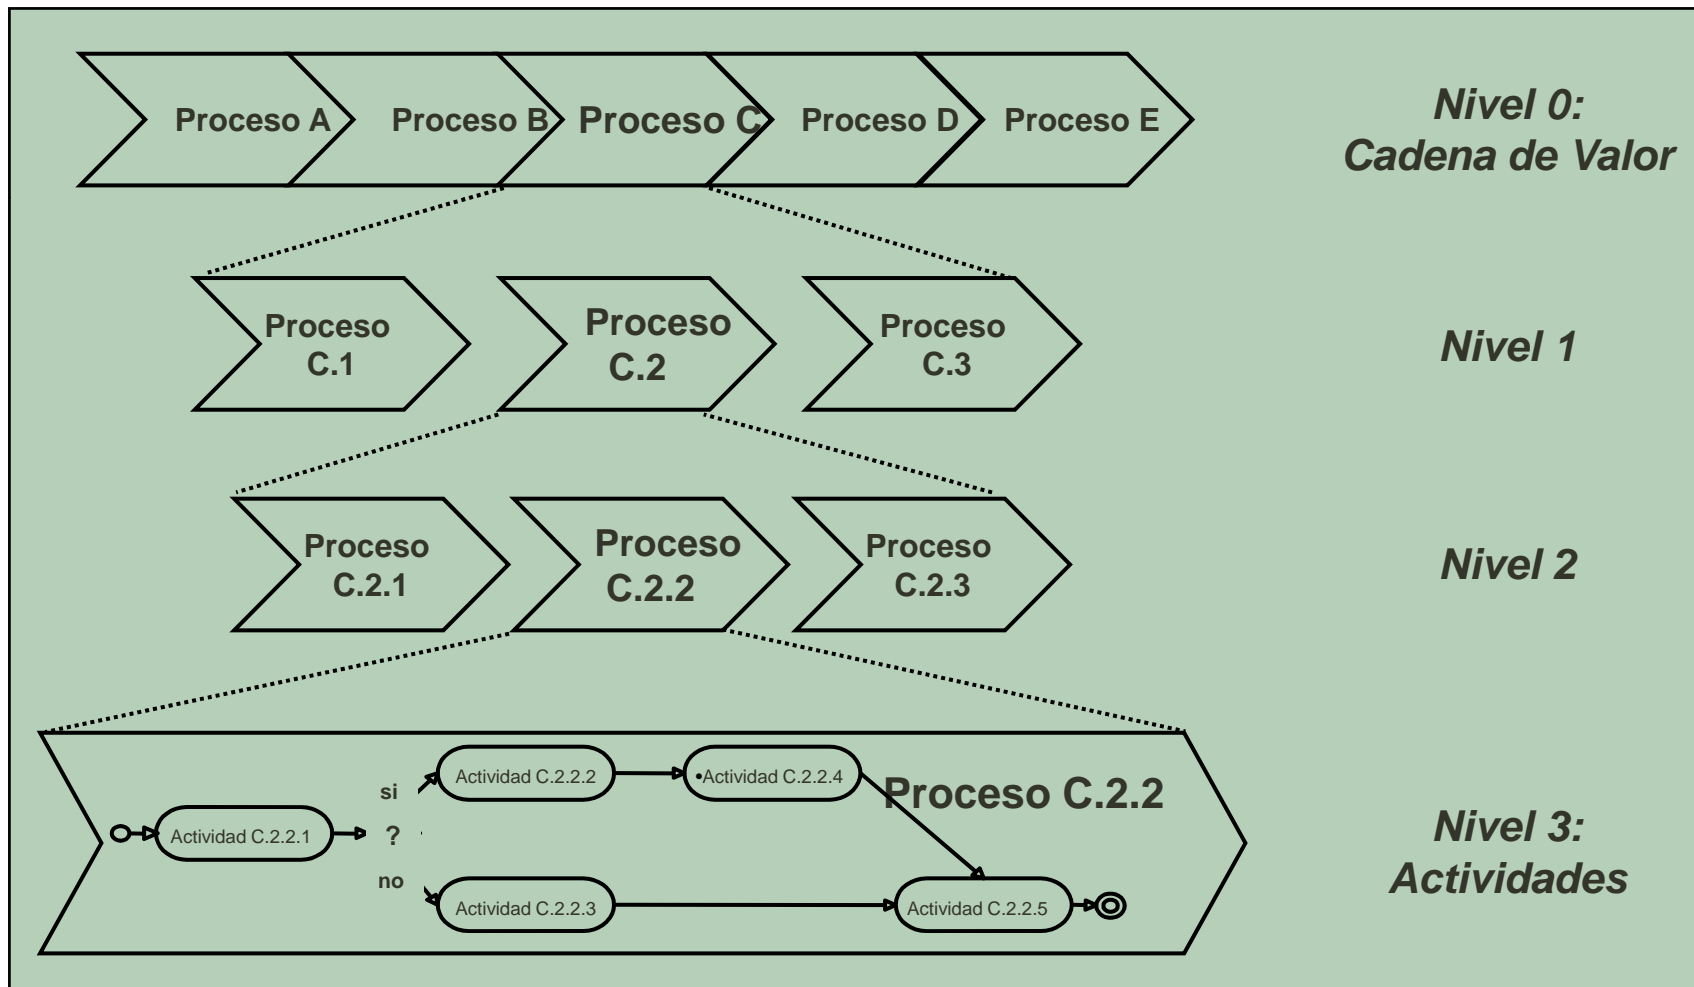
Proceso A Proceso B Proceso C Proceso D Proceso E

Nivel 0: Cadena de Valor

Proceso C.1 Proceso C.2 Proceso C.3

Nivel 1

Proceso C.2.1 Proceso C.2.2 Proceso C.2.3

Nivel 2

Actividad C.2.2.1
si
?
no
Actividad C.2.2.2
•Actividad C.2.2.4
Proceso C.2.2
Actividad C.2.2.3
Actividad C.2.2.5

Nivel 3: Actividades